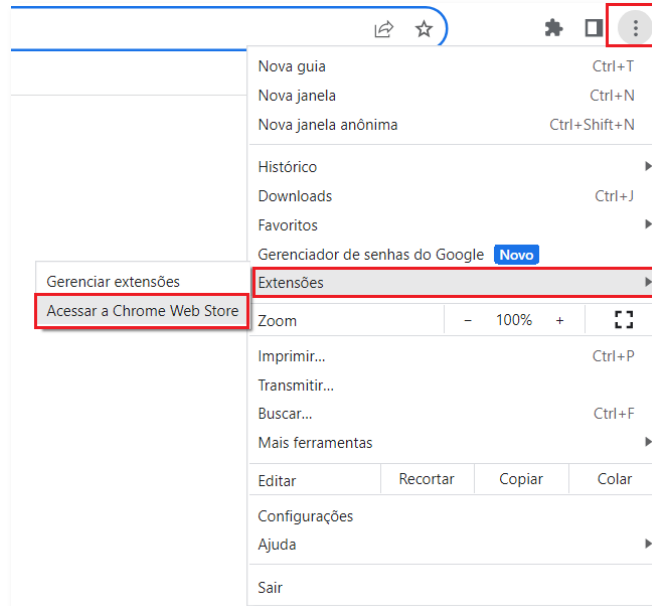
Nova guia Ctrl+T
Nova janela Ctrl+N
Nova janela anônima Ctrl+Shift+N

Histórico
Downloads Ctrl+J
Favoritos
Gerenciador de senhas do Google Novo
Extensões

Gerenciar extensões
Acessar a Chrome Web Store

Zoom – 100% +

Imprimir... Ctrl+P
Transmitir...
Buscar... Ctrl+F
Mais ferramentas

Editar Recortar Copiar Colar

Configurações
Ajuda

Sair